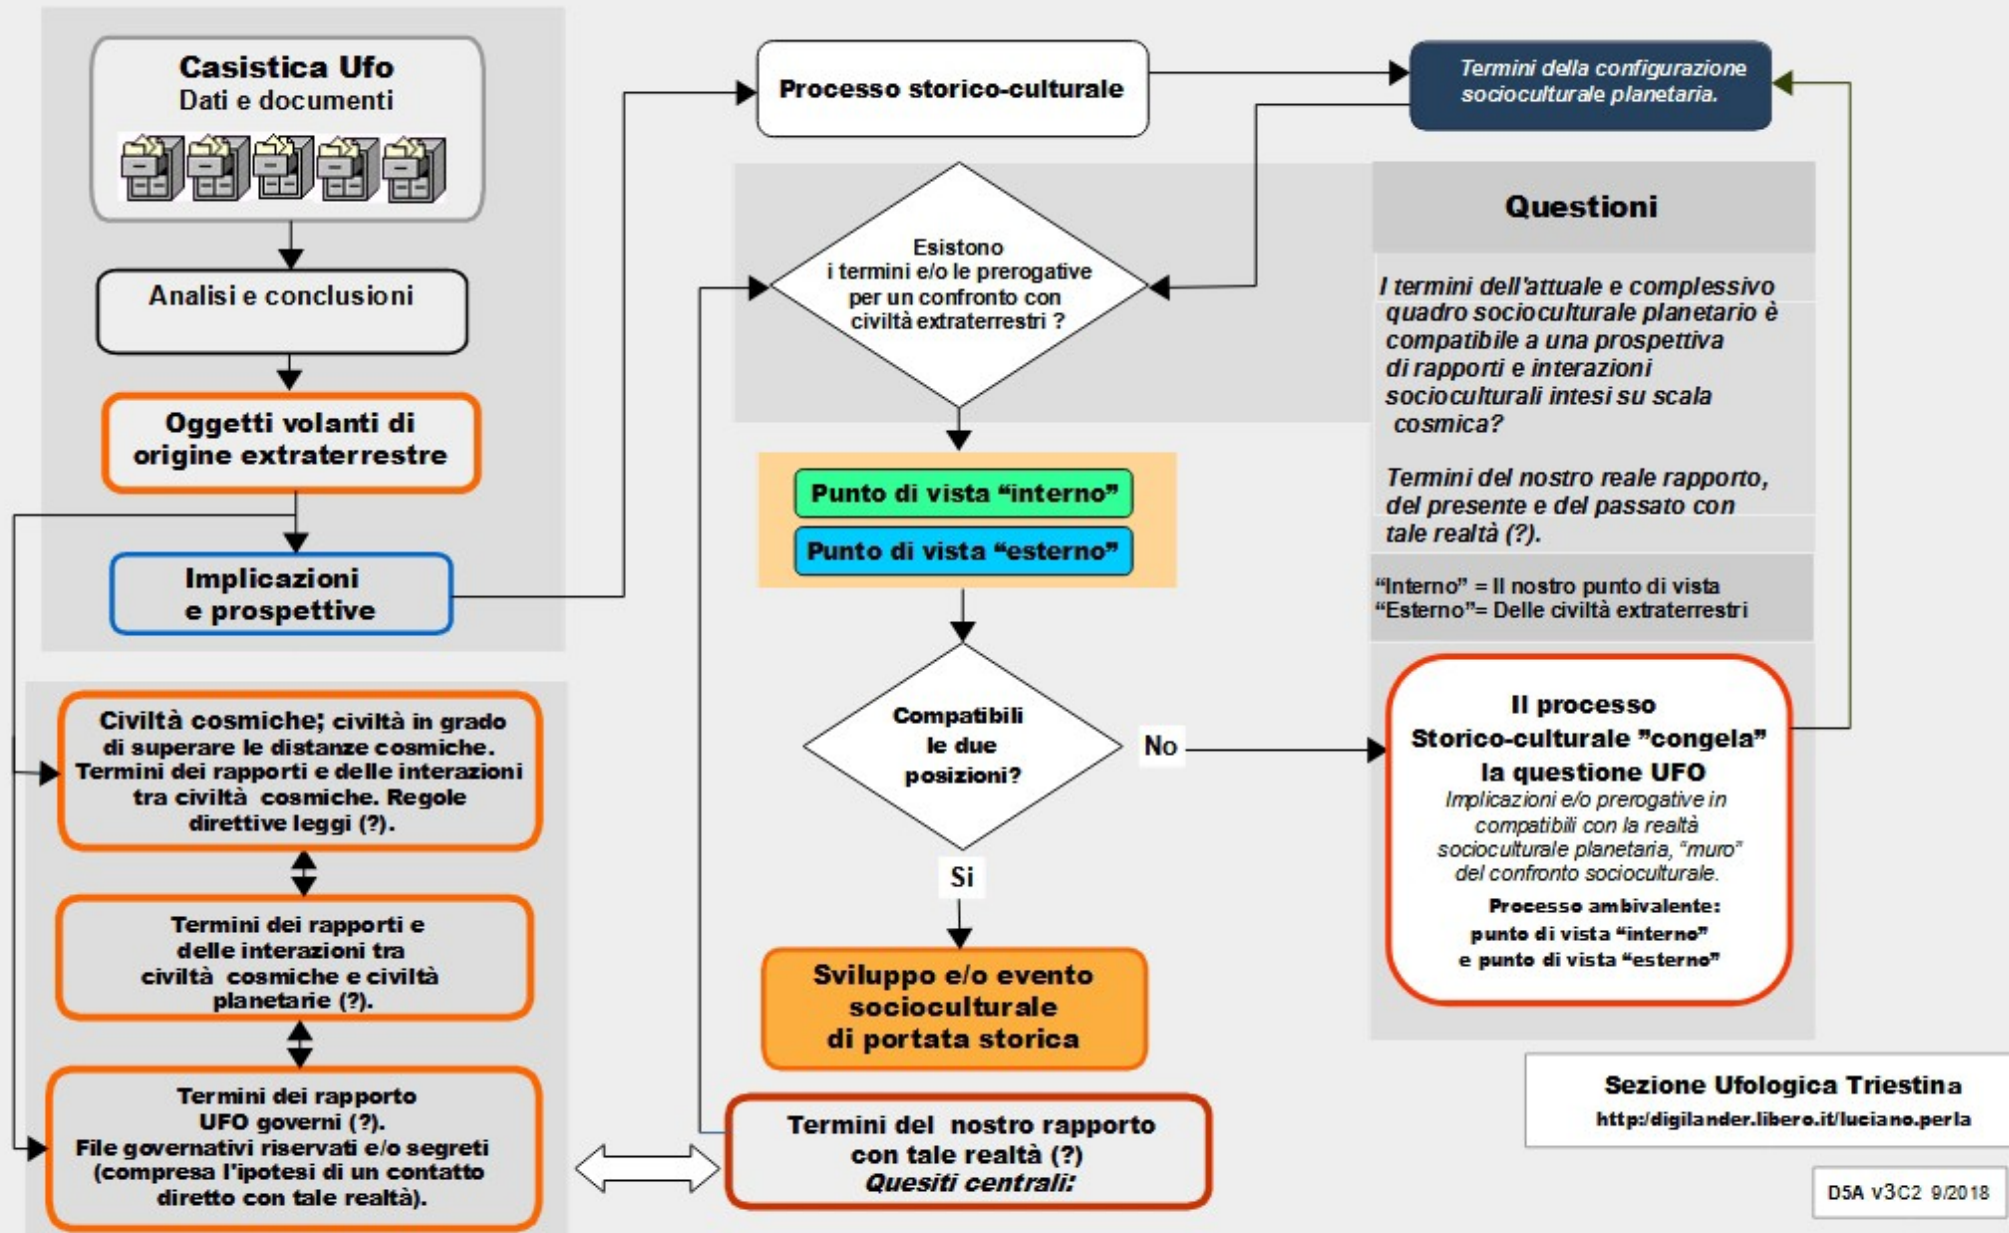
Casistica Ufo
Dati e documenti

Analisi e conclusioni

Oggetti volanti di origine extraterrestre

Implicazioni e prospettive

Civiltà cosmiche; civiltà in grado di superare le distanze cosmiche. Termini dei rapporti e delle interazioni tra civiltà cosmiche. Regole direttive leggi (?).

Termini dei rapporti e delle interazioni tra civiltà cosmiche e civiltà planetarie (?).

Termini dei rapporto UFO governi (?). File governativi riservati e/o segreti (compresa l'ipotesi di un contatto diretto con tale realtà).

Processo storico-culturale

Esistono i termini e/o le prerogative per un confronto con civiltà extraterrestri ?

Punto di vista "interno"
Punto di vista "esterno"

Compatibili le due posizioni?

No

Si

Sviluppo e/o evento socioculturale di portata storica

Termini del nostro rapporto con tale realtà (?)
Quesiti centrali:

Termini della configurazione socioculturale planetaria.

Questioni

I termini dell'attuale e complessivo quadro socioculturale planetario è compatibile a una prospettiva di rapporti e interazioni socioculturali intesi su scala cosmica?

Termini del nostro reale rapporto, del presente e del passato con tale realtà (?).

"Interno" = Il nostro punto di vista
"Esterno"= Delle civiltà extraterrestri

Il processo Storico-culturale "congela" la questione UFO
Implicazioni e/o prerogative in compatibili con la realtà socioculturale planetaria, "muro" del confronto socioculturale.
Processo ambivalente: punto di vista "interno" e punto di vista "esterno"

Sezione Ufologica Triestina
http:/digilander.libero.it/luciano.perla

D5A v3C2 9/2018